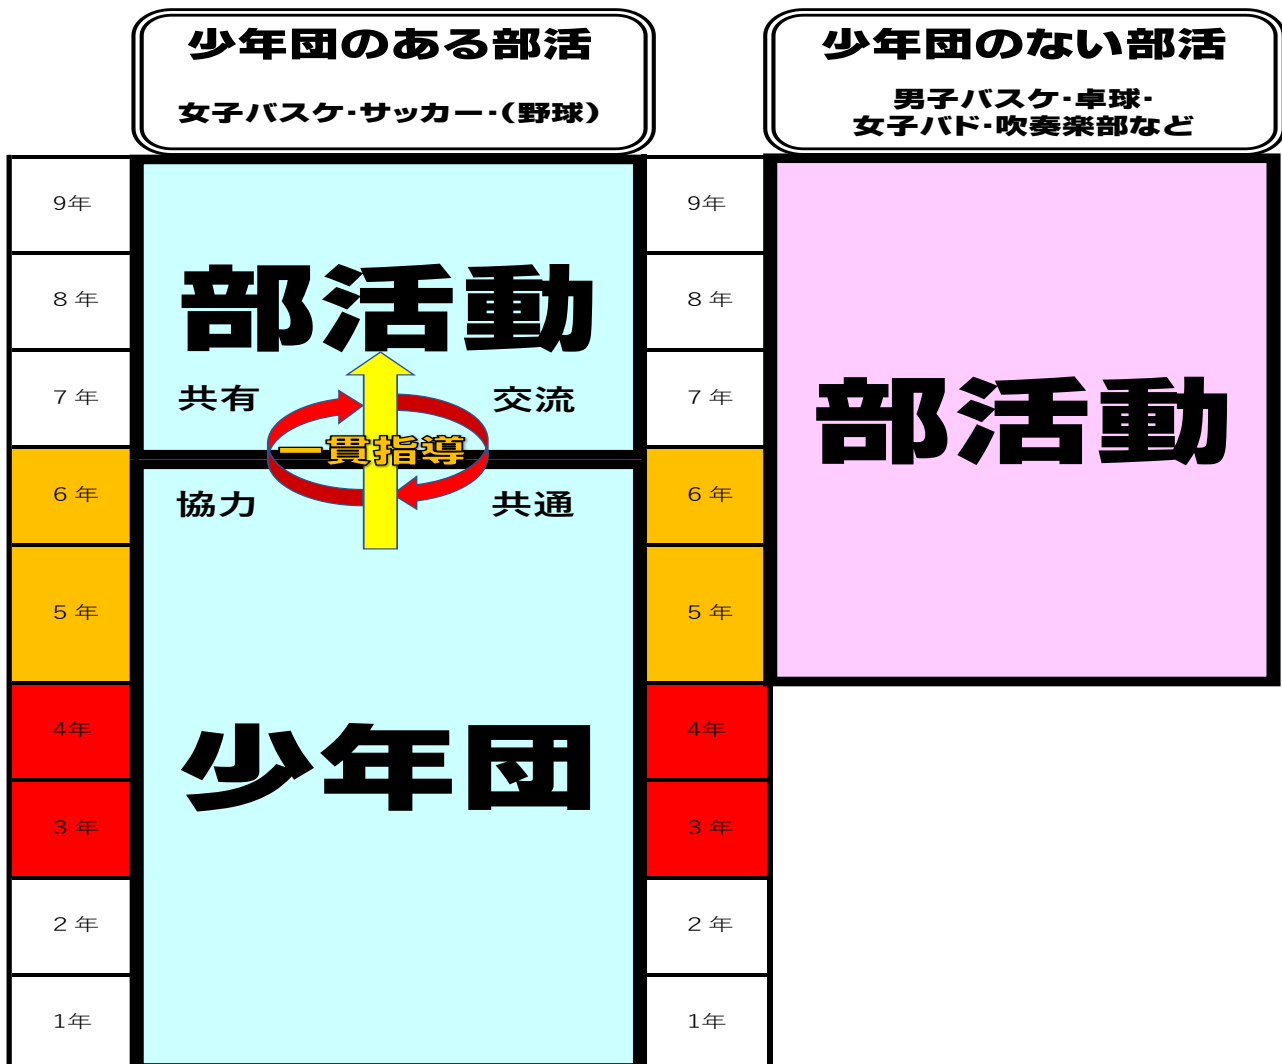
少年団のある部活

女子バスケ･サッカー･（野球）

少年団のない部活

男子バスケ･卓球･
女子バド･吹奏楽部など

9年
8 年
7 年
6 年
5 年
4年
3 年
2 年
1年

部活動

共有
交流
一貫指導
協力
共通

少年団

9年
8 年
7 年
6 年
5 年
4年
3 年
2 年
1年

部活動